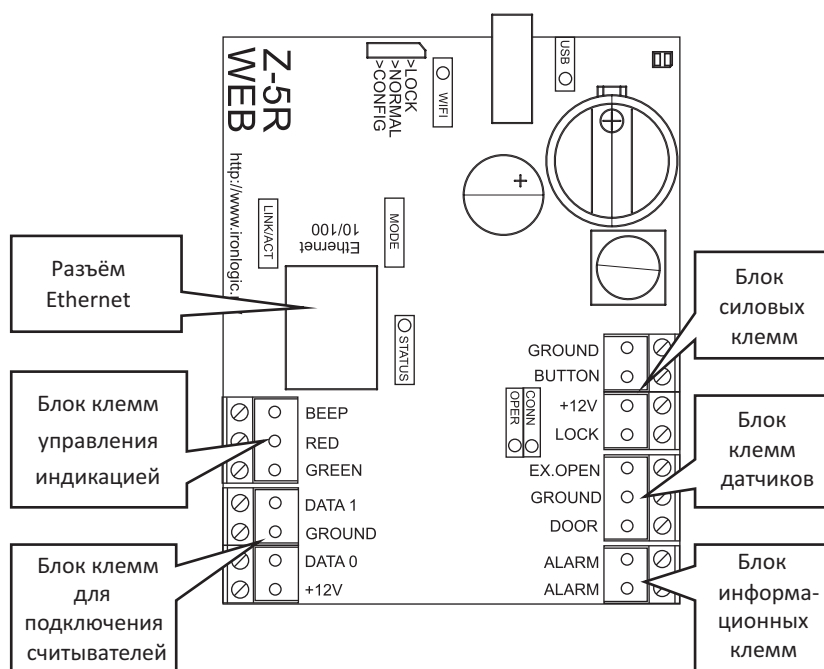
Z-5R WEB

>LOCK
>NORMAL
>CONFIG

WIFI

USB

http://www.ironlogic.

LINK/ACT

Ethernet 10/100

MODE

STATUS

Разъём Ethernet

Блок силовых клемм

GROUND
BUTTON
+12V
LOCK

CONN
OPER

Блок клемм управления индикацией

BEEP
RED
GREEN

Блок клемм датчиков

EX.OPEN
GROUND
DOOR

DATA 1
GROUND
DATA 0
+12V

Блок клемм для подключения считывателей

ALARM
ALARM

Блок информационных клемм